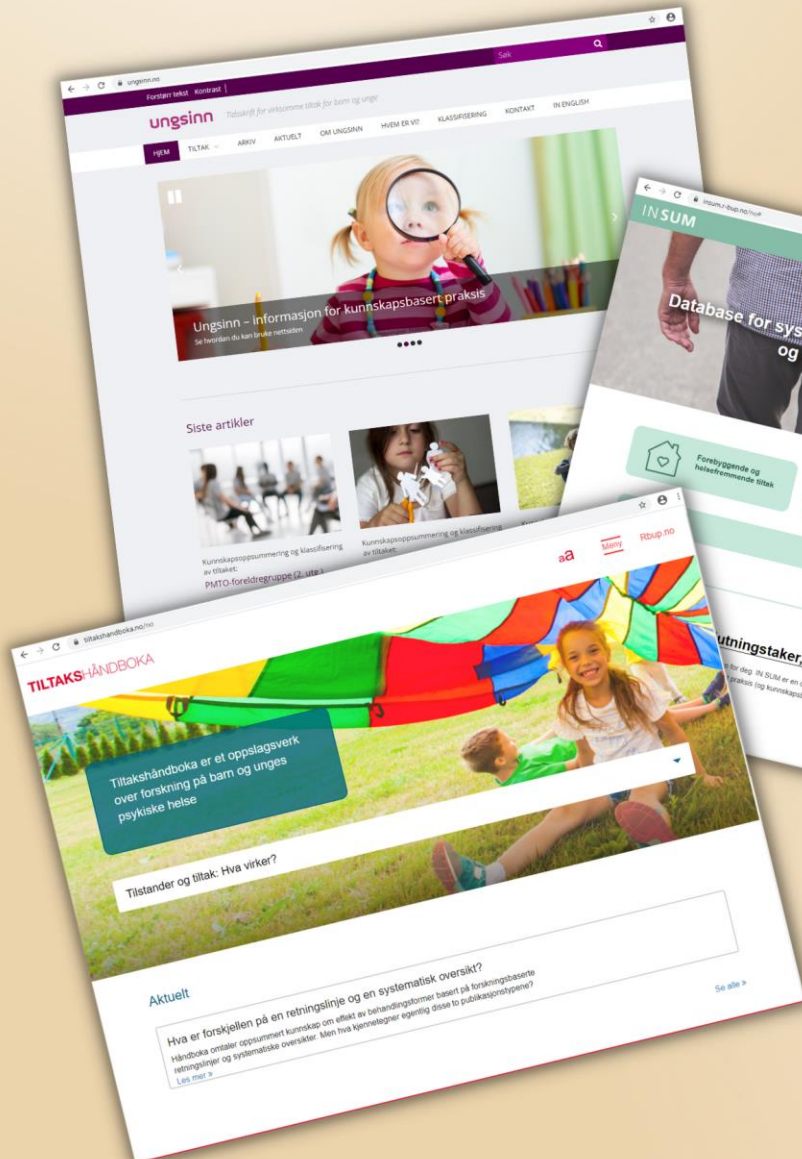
ungsinn.no

Søk

Forstørr tekst Kontrast

ungsinn Tidsskrift for virksomme tiltak for barn og unge

HJEM TILTAK ARKIV AKTUELT OM UNGSINN HVEM ER VI? KLASSIFISERING KONTAKT IN ENGLISH

Ungsinn – informasjon for kunnskapsbasert praksis
Se hvordan du kan bruke nettsiden

Siste artikler

Kunnskapsoppsummering og klassifisering av tiltaket:
PMTO-foreldregruppe (2. utg.)

Kunnskapsoppsummering og klassifisering av tiltaket:

insum.r-bup.no/no/

IN SUM

Database for sys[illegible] og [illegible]

Forebyggende og helsefremmende tiltak

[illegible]utningstaker,

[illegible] for deg. IN SUM er en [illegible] praksis (og kunnskaps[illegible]

tiltakshandboka.no/no/

TILTAKSHÅNDBOKA

aA Meny Rbup.no

Tiltakshåndboka er et oppslagsverk over forskning på barn og unges psykiske helse

Tilstander og tiltak: Hva virker?

Aktuelt

Se alle »

Hva er forskjellen på en retningslinje og en systematisk oversikt?
Håndboka omtaler oppsummert kunnskap om effekt av behandlingsformer basert på forskningsbaserte retningslinjer og systematiske oversikter. Men hva kjennetegner egentlig disse to publikasjonstypene?
Les mer »